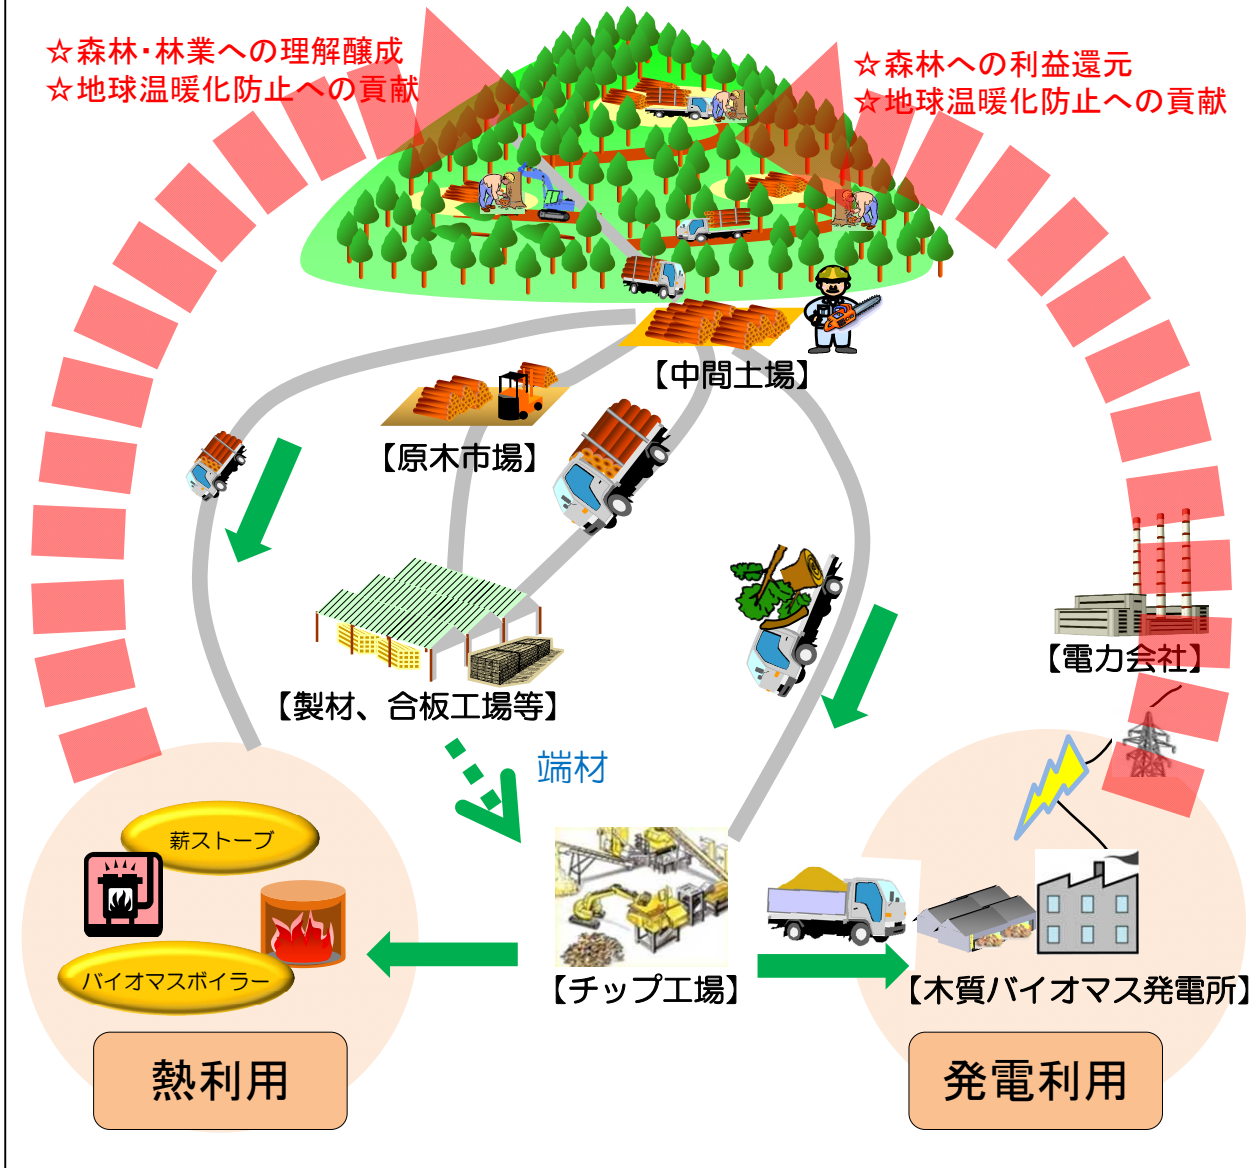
☆森林・林業への理解醸成
☆地球温暖化防止への貢献

☆森林への利益還元
☆地球温暖化防止への貢献

【中間土場】

【原木市場】

【製材、合板工場等】

端材

【電力会社】

薪ストーブ

バイオマスボイラー

【チップ工場】

【木質バイオマス発電所】

熱利用

発電利用